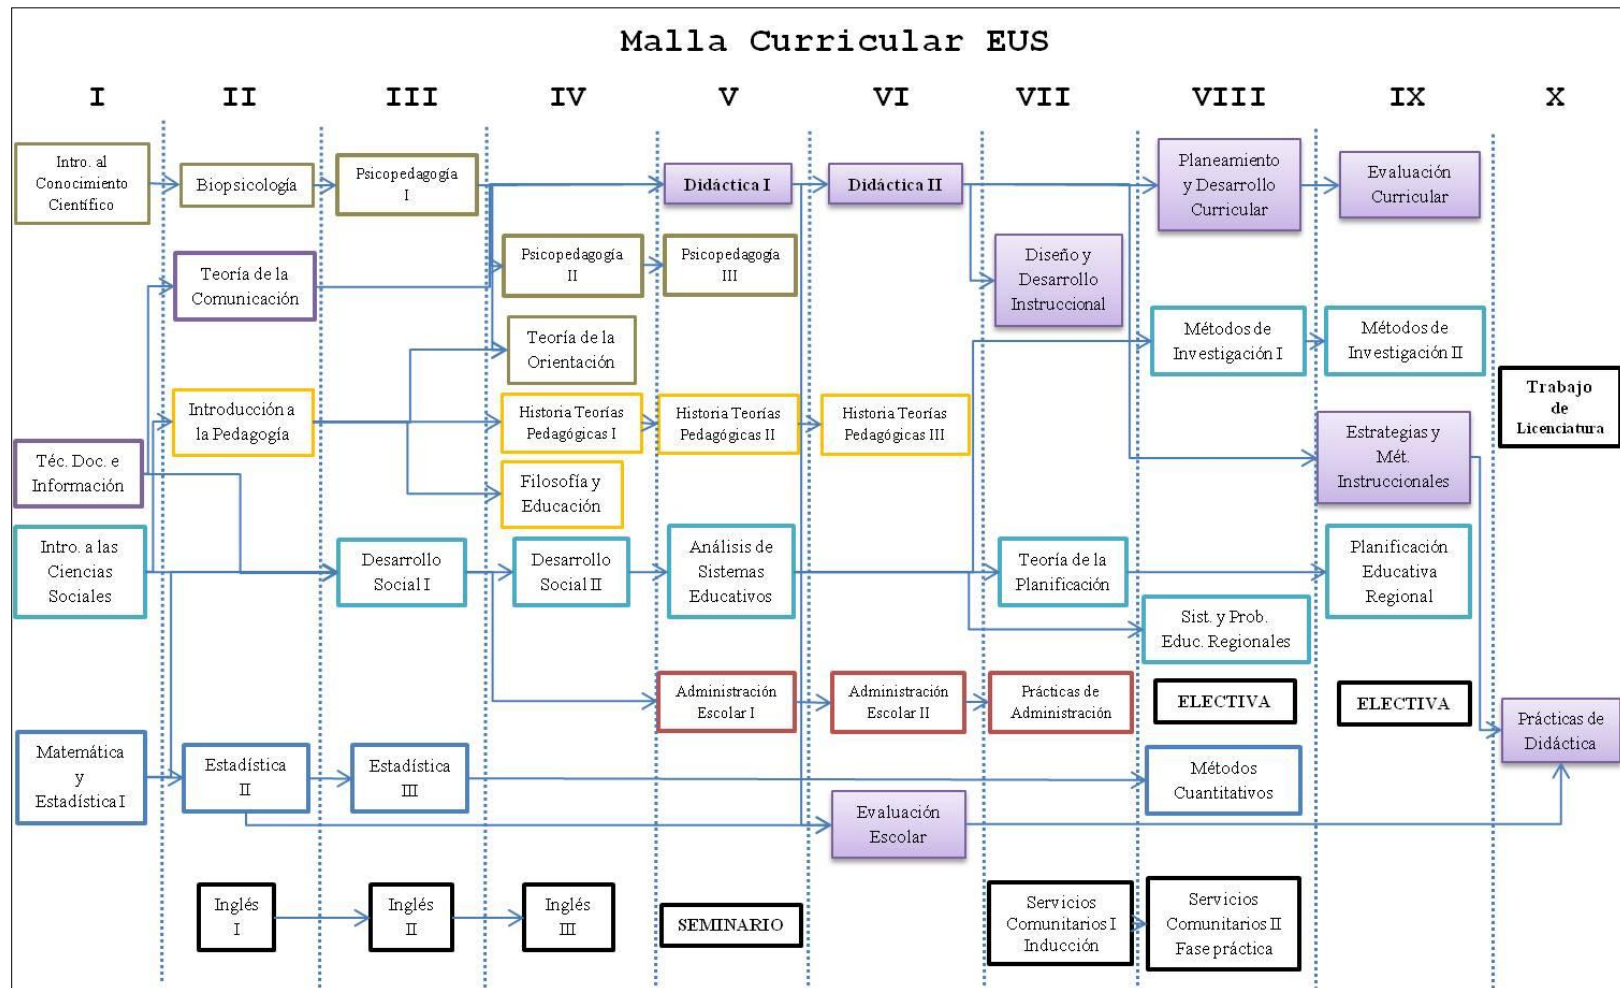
Malla Curricular EUS

I II III IV V VI VII VIII IX X

Intro. al Conocimiento Científico

Biopsicología

Psicopedagogía I

Didáctica I

Didáctica II

Planeamiento y Desarrollo Curricular

Evaluación Curricular

Teoría de la Comunicación

Psicopedagogía II

Psicopedagogía III

Diseño y Desarrollo Instruccional

Teoría de la Orientación

Métodos de Investigación I

Métodos de Investigación II

Introducción a la Pedagogía

Historia Teorías Pedagógicas I

Historia Teorías Pedagógicas II

Historia Teorías Pedagógicas III

Trabajo de Licenciatura

Téc. Doc. e Información

Filosofía y Educación

Estrategias y Mét. Instruccionales

Intro. a las Ciencias Sociales

Desarrollo Social I

Desarrollo Social II

Análisis de Sistemas Educativos

Teoría de la Planificación

Planificación Educativa Regional

Sist. y Prob. Educ. Regionales

Administración Escolar I

Administración Escolar II

Prácticas de Administración

ELECTIVA

ELECTIVA

Prácticas de Didáctica

Matemática y Estadística I

Estadística II

Estadística III

Métodos Cuantitativos

Evaluación Escolar

Inglés I

Inglés II

Inglés III

SEMINARIO

Servicios Comunitarios I Inducción

Servicios Comunitarios II Fase práctica